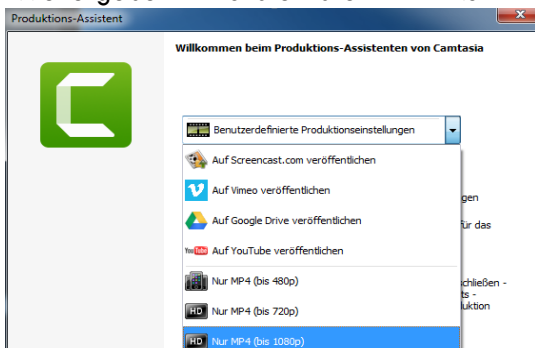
Produktions-Assistent

Willkommen beim Produktions-Assistenten von Camtasia

Benutzerdefinierte Produktionseinstellungen

Auf Screencast.com veröffentlichen

Auf Vimeo veröffentlichen

Auf Google Drive veröffentlichen

YouTube Auf YouTube veröffentlichen

Nur MP4 (bis 480p)

HD Nur MP4 (bis 720p)

HD Nur MP4 (bis 1080p)

gen

für das

chließen -
ts -
duktion